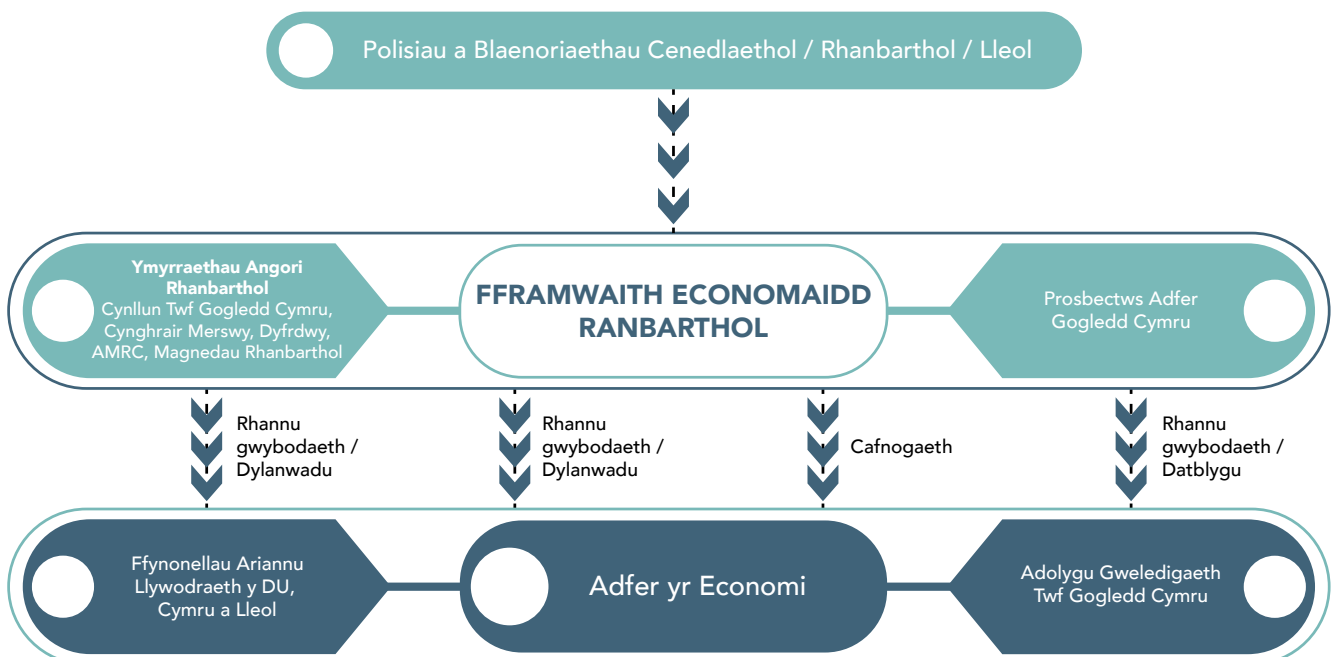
Polisiau a Blaenoriaethau Cenedlaethol / Rhanbarthol / Lleol

Ymyrraethau Angori Rhanbarthol
Cynllun Twf Gogledd Cymru, Cynghrair Merswy, Dyfrdwy, AMRC, Magnedau Rhanbarthol

FFRAMWAITH ECONOMAIDD RANBARTHOL

Prosbectws Adfer Gogledd Cymru

Rhannu gwybodaeth / Dylanwadu

Rhannu gwybodaeth / Dylanwadu

Cafnogaeth

Rhannu gwybodaeth / Datblygu

Ffynonellau Ariannu Llywodraeth y DU, Cymru a Lleol

Adfer yr Economi

Adolygu Gweledigaeth Twf Gogledd Cymru